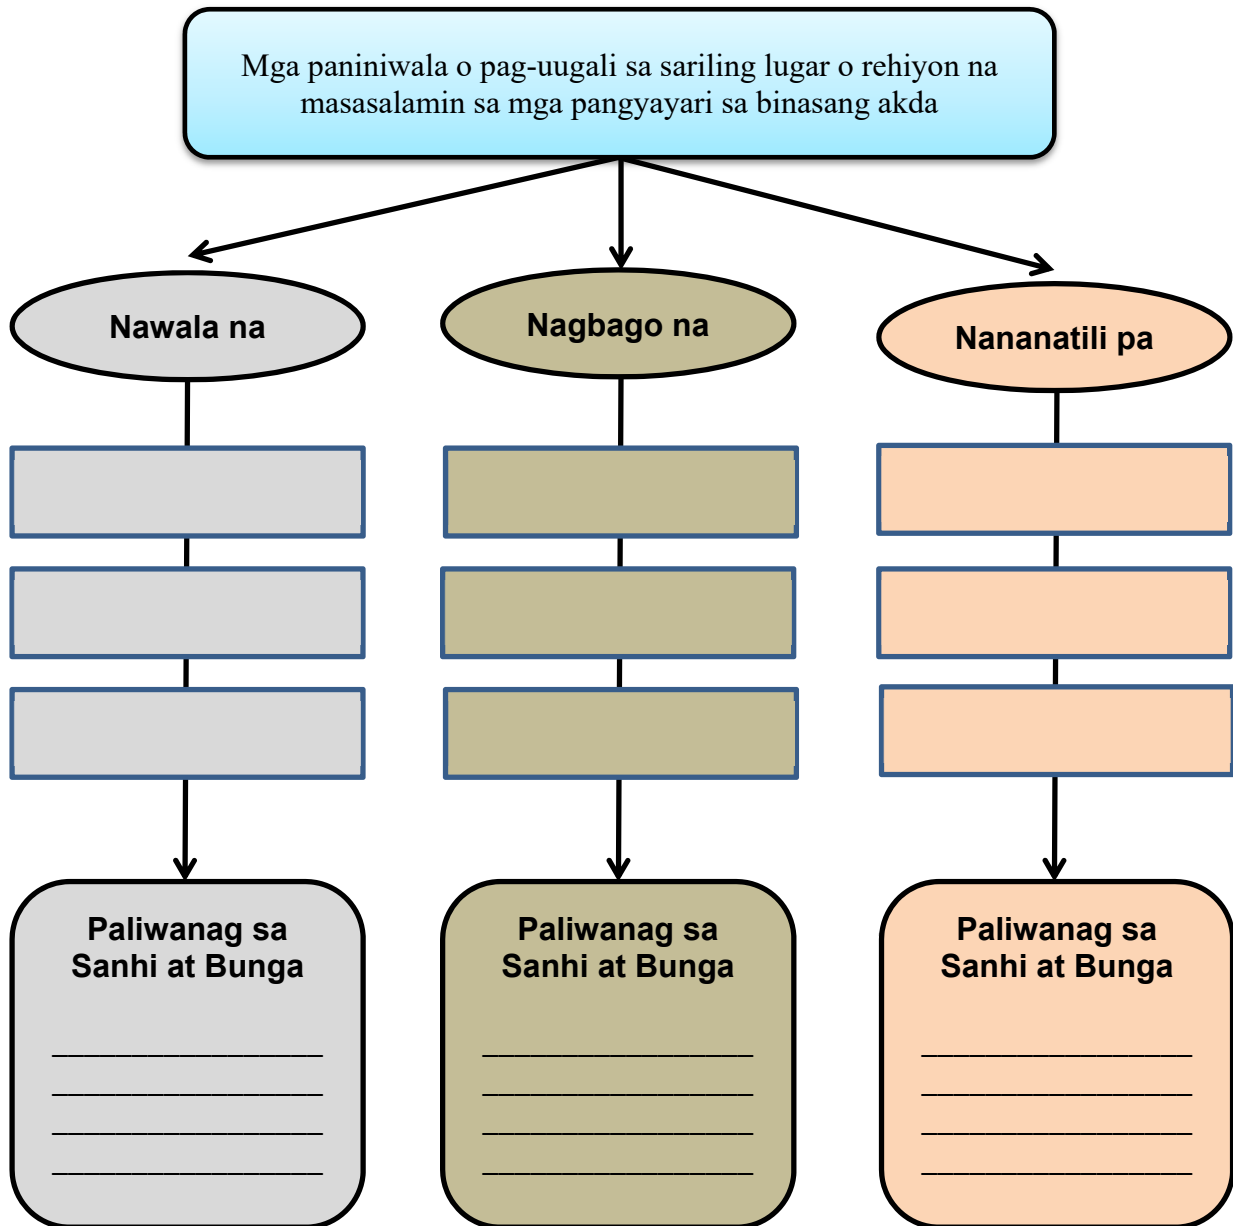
Mga paniniwala o pag-uugali sa sariling lugar o rehiyon na masasalamin sa mga pangyayari sa binasang akda

Nawala na

Nagbago na

Nananatili pa

Paliwanag sa Sanhi at Bunga

________________
________________
________________
________________

Paliwanag sa Sanhi at Bunga

________________
________________
________________
________________

Paliwanag sa Sanhi at Bunga

________________
________________
________________
________________